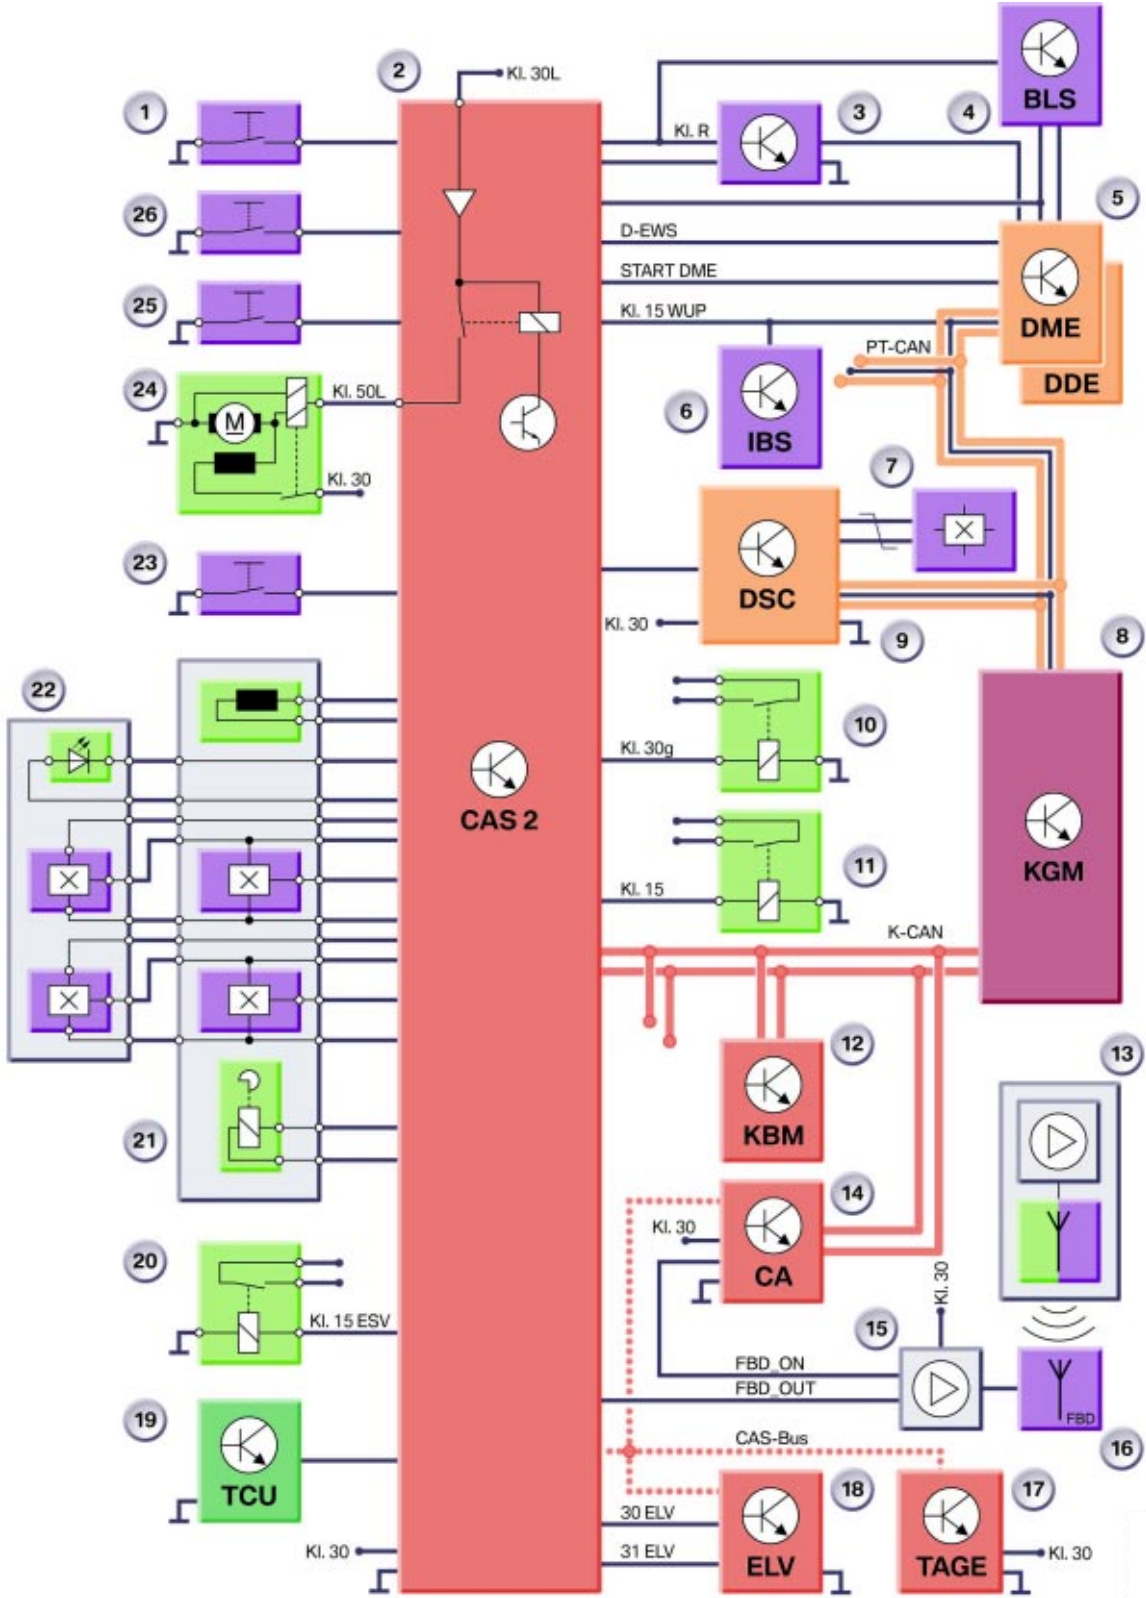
2
Kl. 30L
1
Kl. R
3
4
BLS
26
5
D-EWS
START DME
25
Kl. 15 WUP
DME
PT-CAN
DDE
24
M
Kl. 50L
6
IBS
Kl. 30
7
23
DSC
Kl. 30
9
8
22
10
Kl. 30g
CAS 2
KGM
11
Kl. 15
K-CAN
12
13
KBM
21
14
Kl. 30
CA
20
Kl. 30
Kl. 15 ESV
15
FBD_ON
FBD_OUT
19
FBD
16
CAS-Bus
TCU
18
17
30 ELV
Kl. 30
31 ELV
Kl. 30
ELV
TAGE